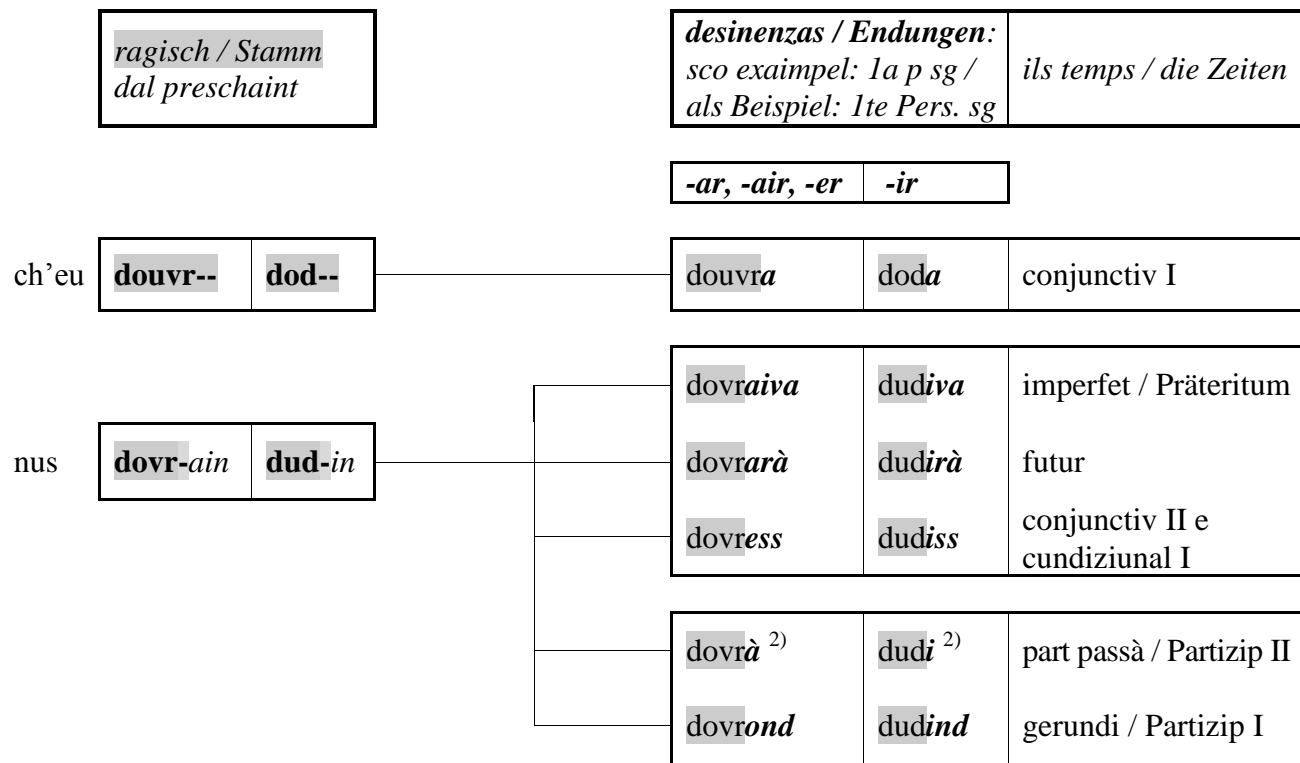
ragisch / Stamm dal preschaint

| desinenzas / Endungen: sco exaimpel: 1a p sg / als Beispiel: 1te Pers. sg | ils temps / die Zeiten |
|---|---|

| -ar, -air, -er | -ir |
|---|---|

ch'eu

| douvr-- | dod-- |
|---|---|

| douvra | doda | conjunctiv I |
|---|---|---|

nus

| dovr-ain | dud-in |
|---|---|

| dovraiva | dudiva | imperfet / Präteritum |
|---|---|---|
| dovrarà | dudirà | futur |
| dovress | dudiss | conjunctiv II e cundiziunal I |

| dovrà $^{2)}$ | dudi $^{2)}$ | part passà / Partizip II |
|---|---|---|
| dovrond | dudind | gerundi / Partizip I |